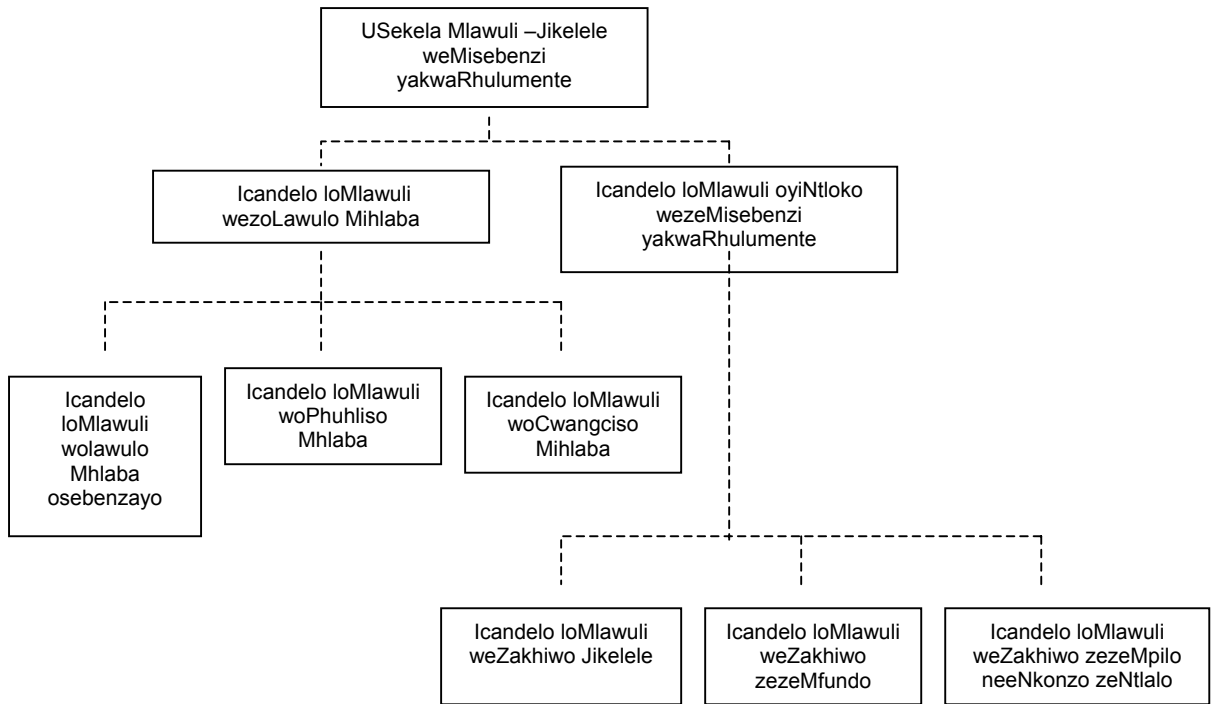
USekela Mlawuli –Jikelele weMisebenzi yakwaRhulumente

Icandelo loMlawuli wezoLawulo Mihlaba

Icandelo loMlawuli oyiNtloko wezeMisebenzi yakwaRhulumente

Icandelo loMlawuli wolawulo Mhlaba osebenzayo

Icandelo loMlawuli woPhuhliso Mhlaba

Icandelo loMlawuli woCwangciso Mihlaba

Icandelo loMlawuli weZakhiwo Jikelele

Icandelo loMlawuli weZakhiwo zezeMfundo

Icandelo loMlawuli weZakhiwo zezeMpilo neeNkonzo zeNtlalo